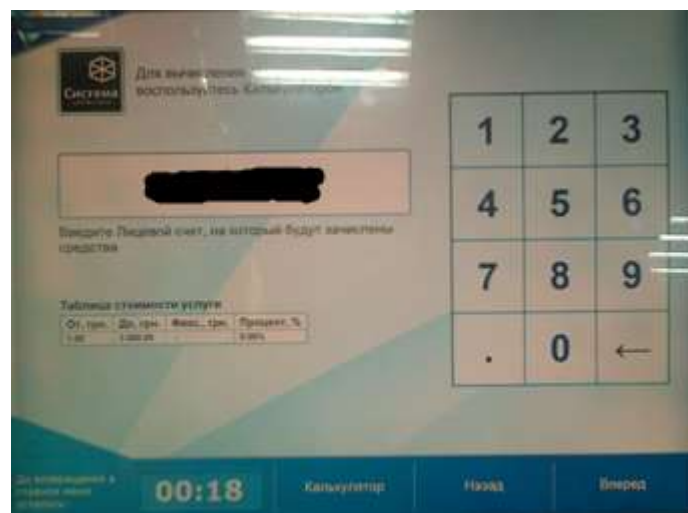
Система

Для вычисления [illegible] воспользуйтесь Калькулятором

Введите Лицевой счет, на который будут зачислены средства

Таблица стоимости услуги

| От, грн. | До, грн. | Фикс., грн. | Процент, % |
|---|---|---|---|
| 1.00 | 1 000.00 | | 0.00% |

| 1 | 2 | 3 |
|---|---|---|
| 4 | 5 | 6 |
| 7 | 8 | 9 |
| . | 0 | ← |

До возвращения в стартовое меню осталось

00:18

Калькулятор

Назад

Вперед